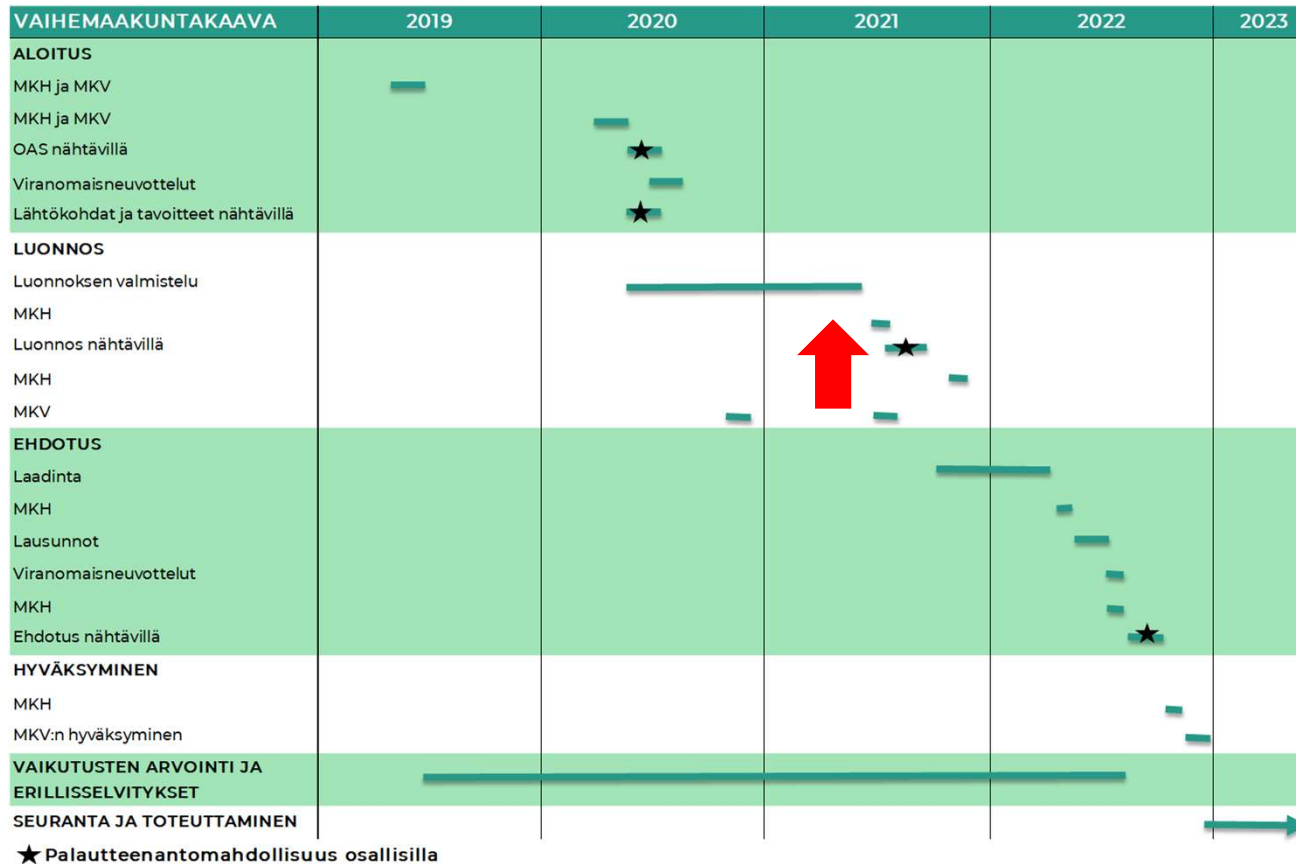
| VAIHEMAAKUNTAKAAVA | 2019 | 2020 | 2021 | 2022 | 2023 |
|---|---|---|---|---|---|
| ALOITUS | | | | | |
| MKH ja MKV | | | | | |
| MKH ja MKV | | | | | |
| OAS nähtävillä | | ★ | | | |
| Viranomaisneuvottelut | | | | | |
| Lähtökohdat ja tavoitteet nähtävillä | | ★ | | | |
| LUONNOS | | | | | |
| Luonnoksen valmistelu | | | | | |
| MKH | | | | | |
| Luonnos nähtävillä | | | ★ | | |
| MKH | | | | | |
| MKV | | | | | |
| EHDOTUS | | | | | |
| Laadinta | | | | | |
| MKH | | | | | |
| Lausunnot | | | | | |
| Viranomaisneuvottelut | | | | | |
| MKH | | | | | |
| Ehdotus nähtävillä | | | | ★ | |
| HYVÄKSYMINEN | | | | | |
| MKH | | | | | |
| MKV:n hyväksyminen | | | | | |
| VAIKUTUSTEN ARVOINTI JA ERILLISSELVITYKSET | | | | | |
| SEURANTA JA TOTEUTTAMINEN | | | | | |

★ Palautteenantomahdollisuus osallisilla